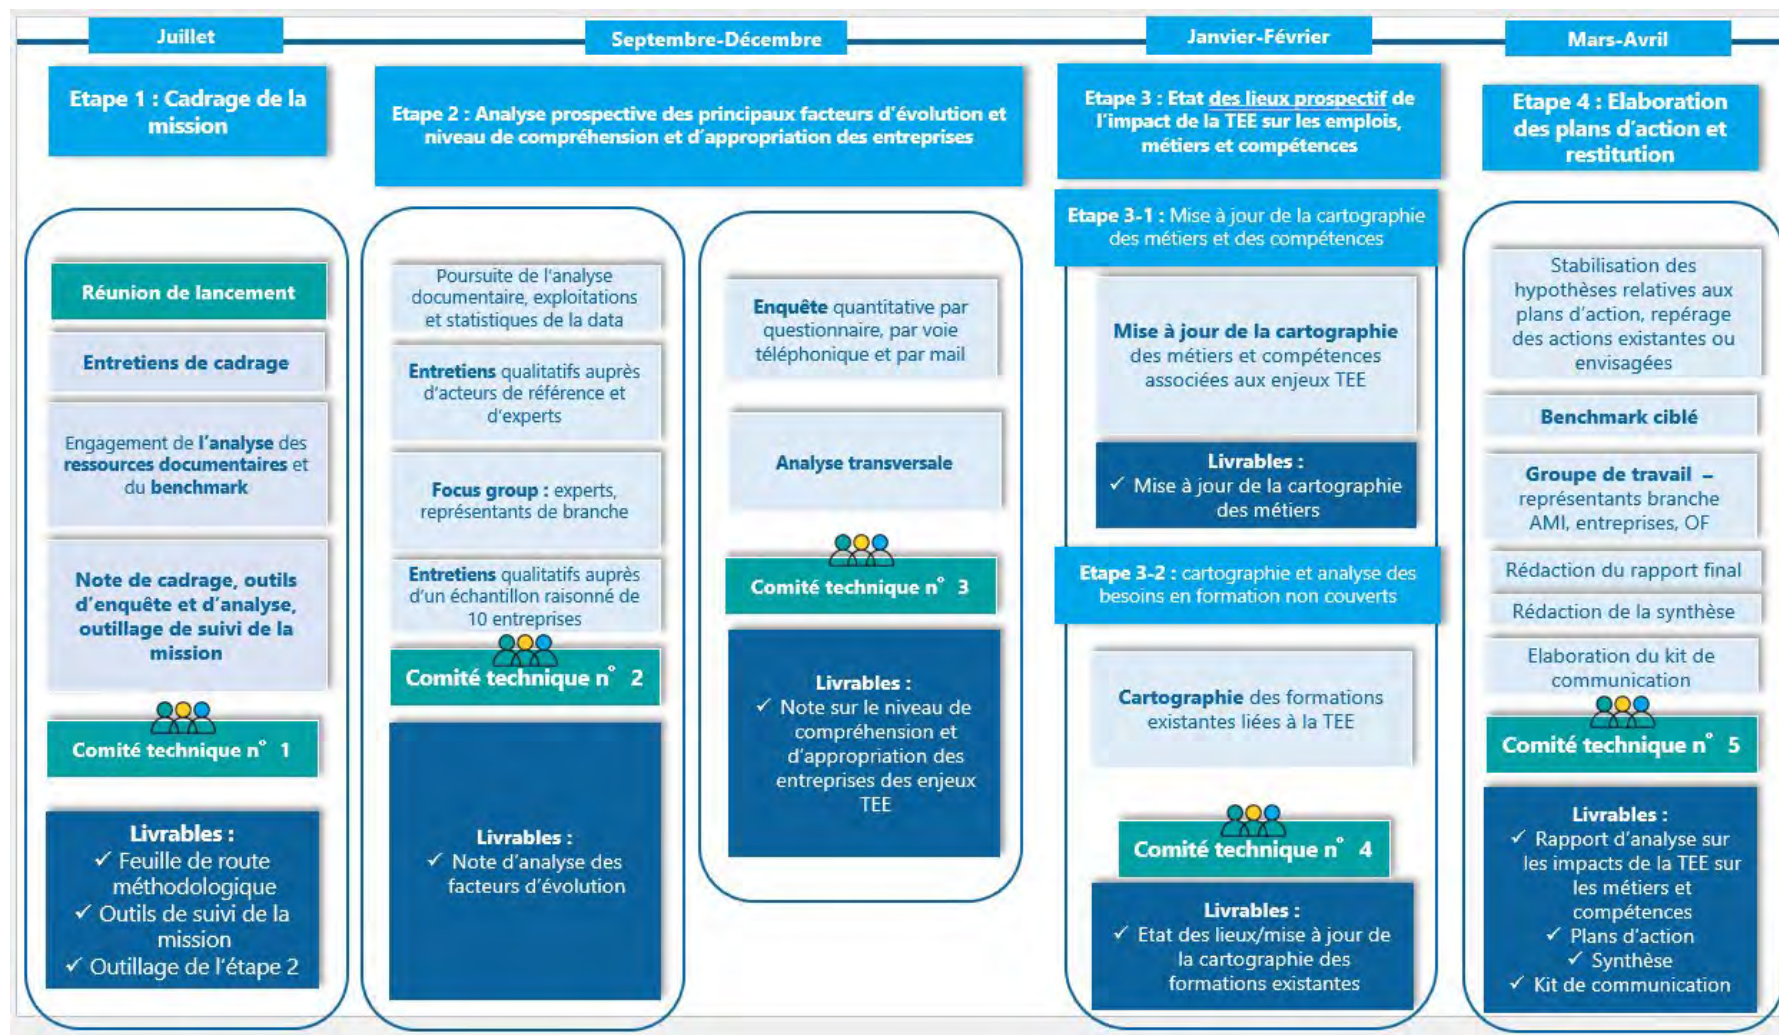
Juillet

Etape 1 : Cadrage de la mission

Réunion de lancement

Entretiens de cadrage

Engagement de l'analyse des ressources documentaires et du benchmark

Note de cadrage, outils d'enquête et d'analyse, outillage de suivi de la mission

Comité technique n° 1

Livrables :
✓ Feuille de route méthodologique
✓ Outils de suivi de la mission
✓ Outillage de l'étape 2

Septembre-Décembre

Etape 2 : Analyse prospective des principaux facteurs d'évolution et niveau de compréhension et d'appropriation des entreprises

Poursuite de l'analyse documentaire, exploitations et statistiques de la data

Entretiens qualitatifs auprès d'acteurs de référence et d'experts

Focus group : experts, représentants de branche

Entretiens qualitatifs auprès d'un échantillon raisonné de 10 entreprises

Comité technique n° 2

Livrables :
✓ Note d'analyse des facteurs d'évolution

Enquête quantitative par questionnaire, par voie téléphonique et par mail

Analyse transversale

Comité technique n° 3

Livrables :
✓ Note sur le niveau de compréhension et d'appropriation des entreprises des enjeux TEE

Janvier-Février

Etape 3 : Etat des lieux prospectif de l'impact de la TEE sur les emplois, métiers et compétences

Etape 3-1 : Mise à jour de la cartographie des métiers et des compétences

Mise à jour de la cartographie des métiers et compétences associées aux enjeux TEE

Livrables :
✓ Mise à jour de la cartographie des métiers

Etape 3-2 : cartographie et analyse des besoins en formation non couverts

Cartographie des formations existantes liées à la TEE

Comité technique n° 4

Livrables :
✓ Etat des lieux/mise à jour de la cartographie des formations existantes

Mars-Avril

Etape 4 : Elaboration des plans d'action et restitution

Stabilisation des hypothèses relatives aux plans d'action, repérage des actions existantes ou envisagées

Benchmark ciblé

Groupe de travail – représentants branche AMI, entreprises, OF

Rédaction du rapport final

Rédaction de la synthèse

Elaboration du kit de communication

Comité technique n° 5

Livrables :
✓ Rapport d'analyse sur les impacts de la TEE sur les métiers et compétences
✓ Plans d'action
✓ Synthèse
✓ Kit de communication